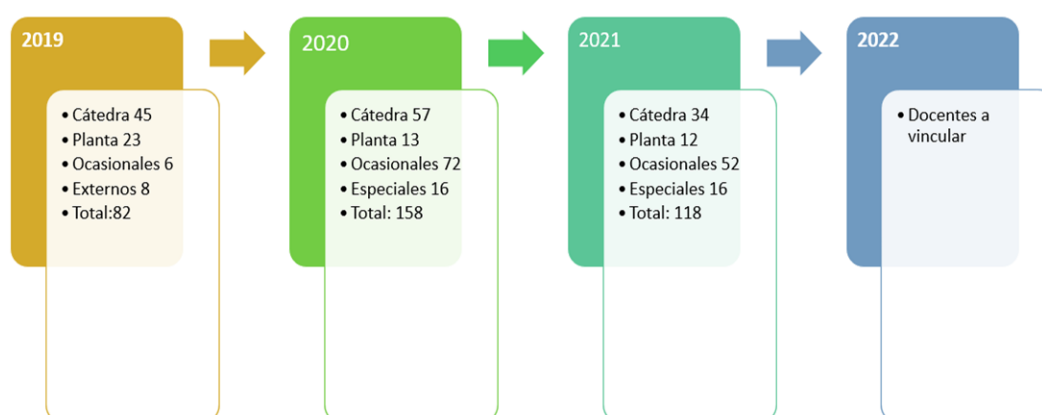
2019

• Cátedra 45
• Planta 23
• Ocasionales 6
• Externos 8
• Total:82

2020

• Cátedra 57
• Planta 13
• Ocasionales 72
• Especiales 16
• Total: 158

2021

• Cátedra 34
• Planta 12
• Ocasionales 52
• Especiales 16
• Total: 118

2022

• Docentes a vincular